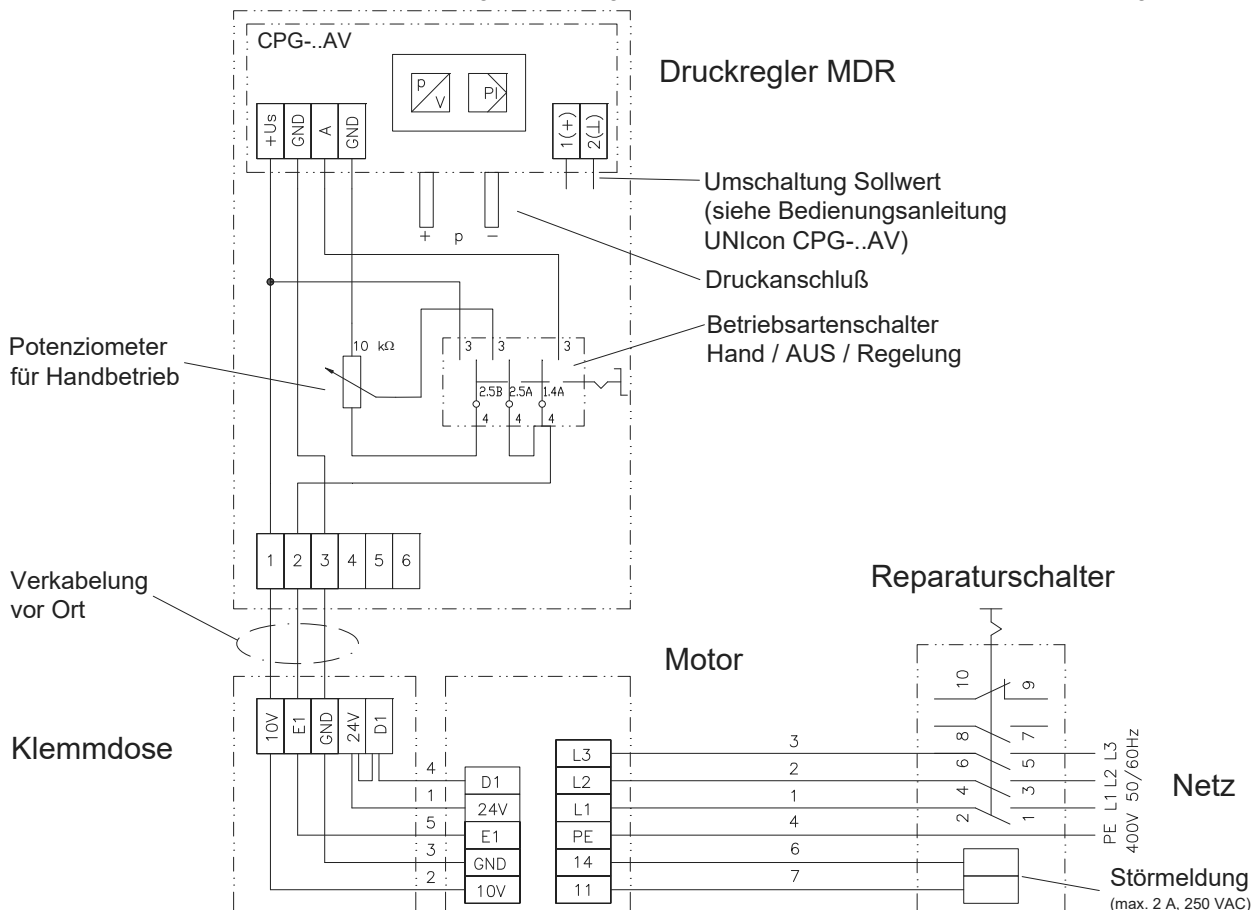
CPG-..AV

P/V PI

Druckregler MDR

+Us GND A GND

1(+) 2(⊥)

Umschaltung Sollwert (siehe Bedienungsanleitung UNIcon CPG-..AV)

+ p −

Druckanschluß

Betriebsartenschalter Hand / AUS / Regelung

Potenziometer für Handbetrieb

10 kΩ

3 3 3

2.5B 2.5A 1.4A

4 4 4

1 2 3 4 5 6

Verkabelung vor Ort

Reparaturschalter

Motor

10 9

8 7

6 5

4 3

2 1

Klemmdose

10V E1 GND 24V D1

4 1 5 3 2

D1 24V E1 GND 10V

L3 L2 L1 PE 14 11

3 2 1 4 6 7

PE L1 L2 L3 400V 50/60Hz

Netz

Störmeldung (max. 2 A, 250 VAC)